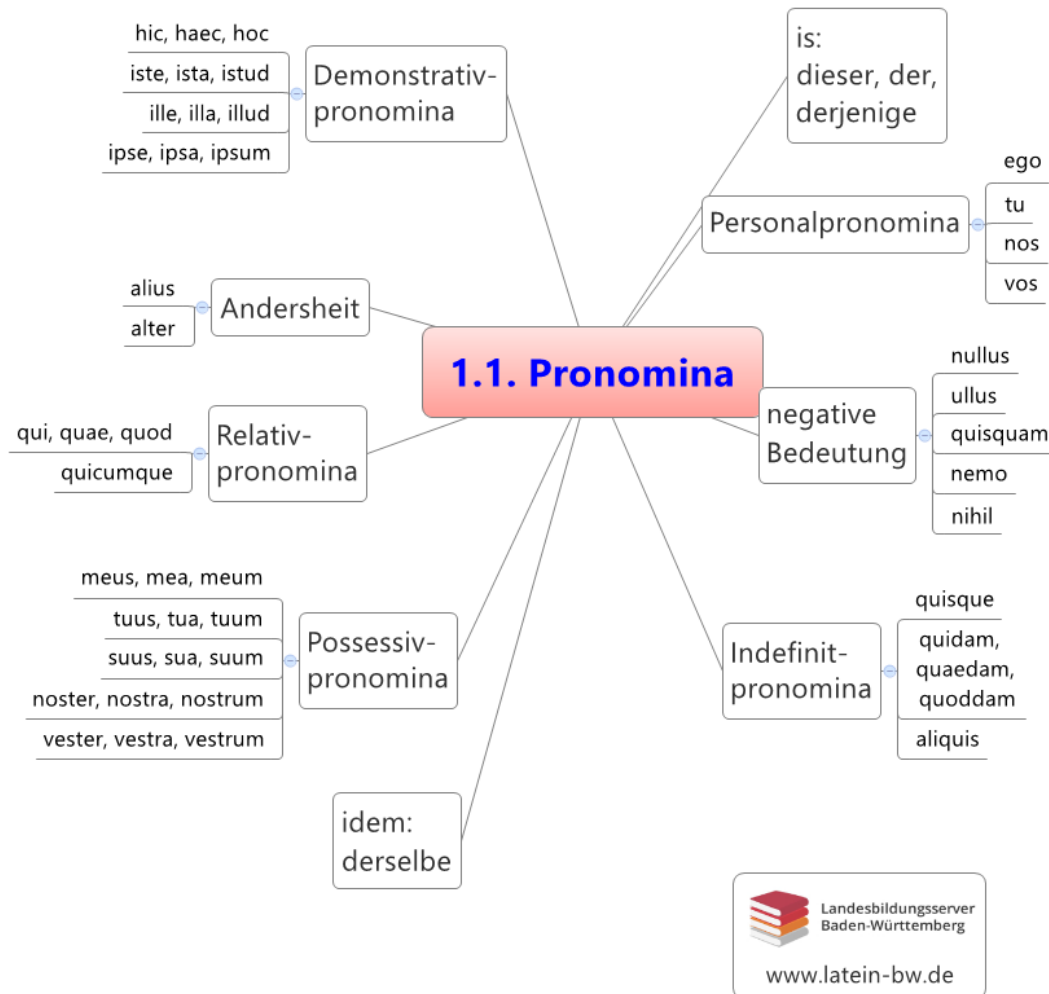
1.1. Pronomina

Demonstrativpronomina
hic, haec, hoc
iste, ista, istud
ille, illa, illud
ipse, ipsa, ipsum

is:
dieser, der, derjenige

Personalpronomina
ego
tu
nos
vos

Andersheit
alius
alter

negative Bedeutung
nullus
ullus
quisquam
nemo
nihil

Relativpronomina
qui, quae, quod
quicumque

Possessivpronomina
meus, mea, meum
tuus, tua, tuum
suus, sua, suum
noster, nostra, nostrum
vester, vestra, vestrum

Indefinitpronomina
quisque
quidam, quaedam, quoddam
aliquis

idem:
derselbe

Landesbildungsserver Baden-Württemberg
www.latein-bw.de